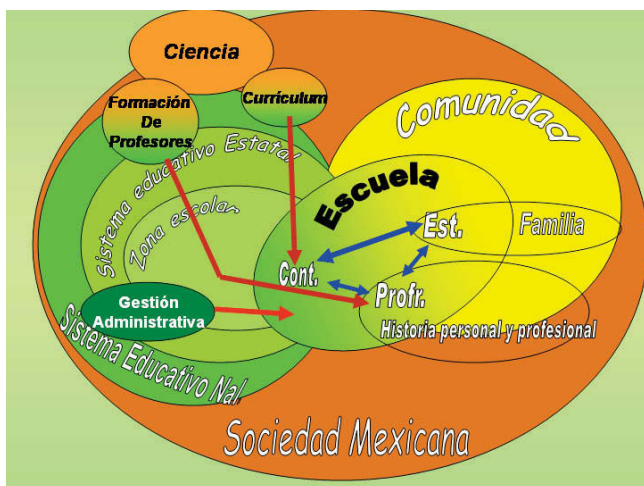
Ciencia

Formación De Profesores

Curriculum

Comunidad

Sistema educativo Estatal

Zona escolar

Escuela

Est.

Familia

Cont.

Profr.

Gestión Administrativa

Historia personal y profesional

Sistema Educativo Nal.

Sociedad Mexicana